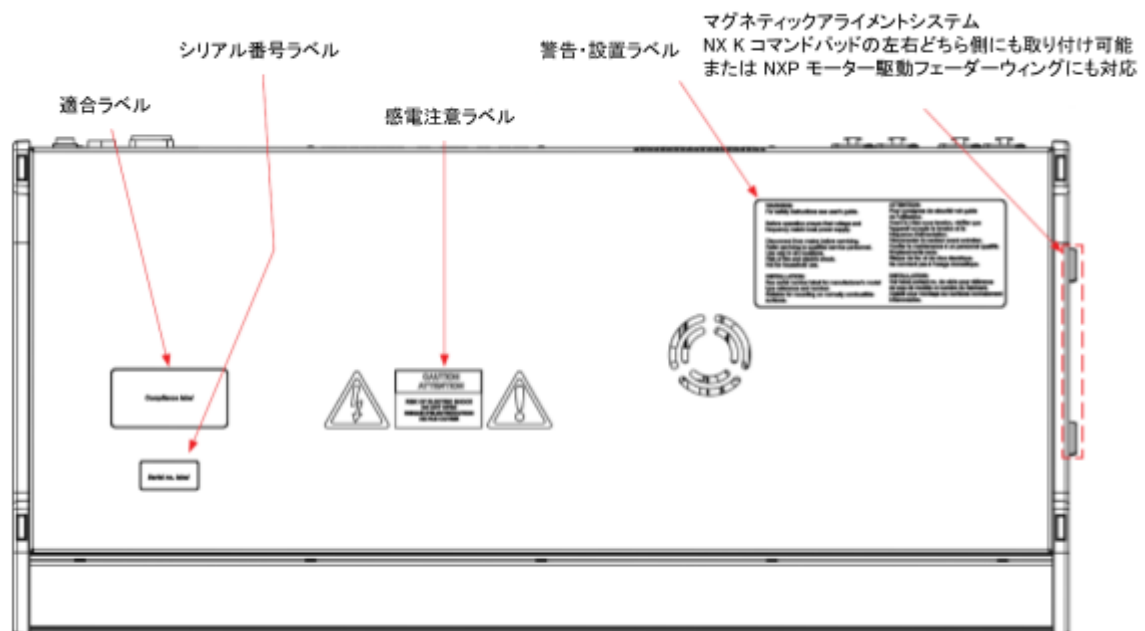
マグネティックアライメントシステム
NX K コマンドパッドの左右どちら側にも取り付け可能
または NXP モーター駆動フェーダーウィングにも対応

シリアル番号ラベル

警告・設置ラベル

適合ラベル

感電注意ラベル

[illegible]

Compliance label

CAUTION
ATTENTION

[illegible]

Serial no. label